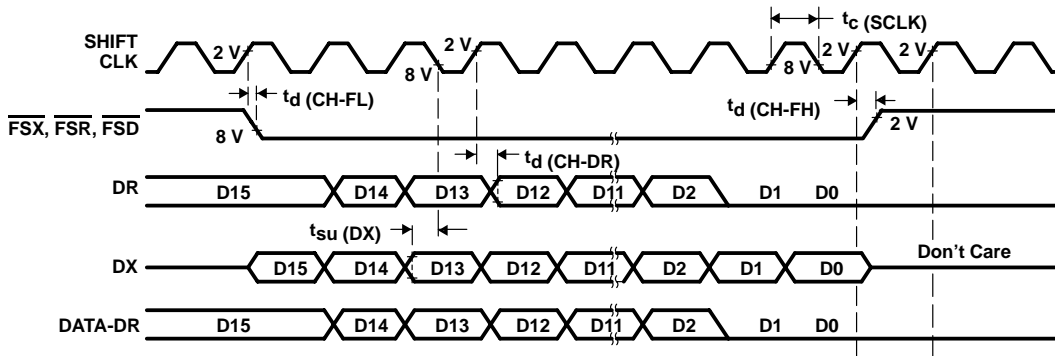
$t_c$ (SCLK)

SHIFT CLK

2 V

2 V

8 V

8 V

2 V

2 V

$t_d$ (CH-FL)

$t_d$ (CH-FH)

$\overline{FSX}$, $\overline{FSR}$, $\overline{FSD}$

8 V

2 V

$t_d$ (CH-DR)

DR

D15

D14

D13

D12

D11

D2

D1

D0

$t_{su}$ (DX)

DX

D15

D14

D13

D12

D11

D2

D1

D0

Don’t Care

DATA-DR

D15

D14

D13

D12

D11

D2

D1

D0